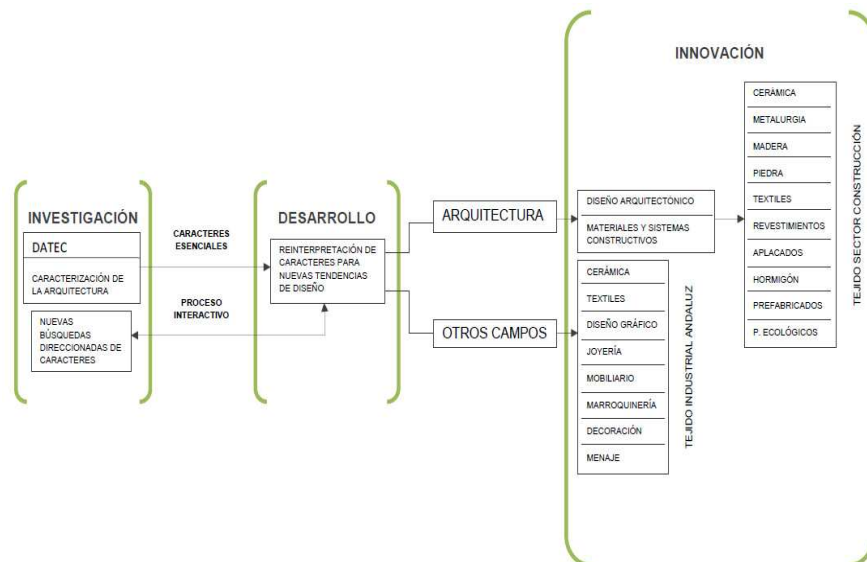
INVESTIGACIÓN

DATEC

CARACTERIZACIÓN DE LA ARQUITECTURA

NUEVAS BÚSQUEDAS DIRECCIONADAS DE CARACTERES

CARACTERES ESENCIALES

PROCESO INTERACTIVO

DESARROLLO

REINTERPRETACIÓN DE CARACTERES PARA NUEVAS TENDENCIAS DE DISEÑO

ARQUITECTURA

OTROS CAMPOS

INNOVACIÓN

DISEÑO ARQUITECTÓNICO

MATERIALES Y SISTEMAS CONSTRUCTIVOS

CERÁMICA
METALURGIA
MADERA
PIEDRA
TEXTILES
REVESTIMIENTOS
APLACADOS
HORMIGÓN
PREFABRICADOS
P. ECOLÓGICOS

TEJIDO SECTOR CONSTRUCCIÓN

CERÁMICA
TEXTILES
DISEÑO GRÁFICO
JOYERÍA
MOBILIARIO
MARROQUINERÍA
DECORACIÓN
MENAJE

TEJIDO INDUSTRIAL ANDALUZ